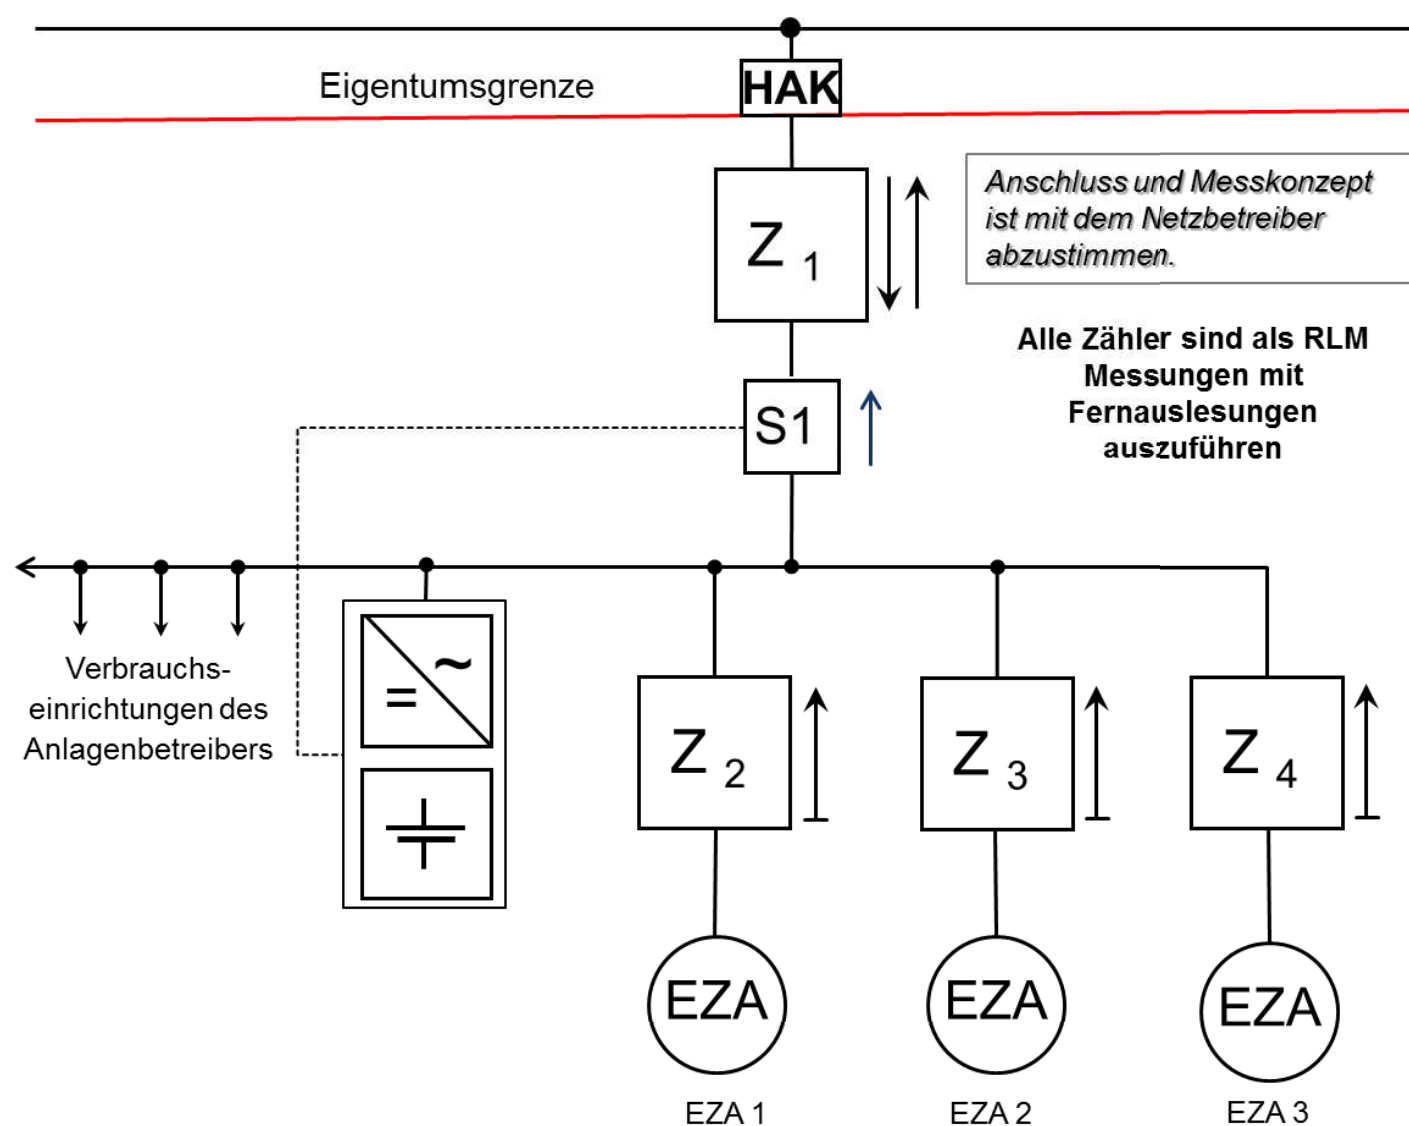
Eigentumsgrenze

HAK

Z 1

Anschluss und Messkonzept ist mit dem Netzbetreiber abzustimmen.

Alle Zähler sind als RLM Messungen mit Fernauslesungen auszuführen

S1

Verbrauchseinrichtungen des Anlagenbetreibers

= ~

Z 2

Z 3

Z 4

EZA

EZA

EZA

EZA 1

EZA 2

EZA 3